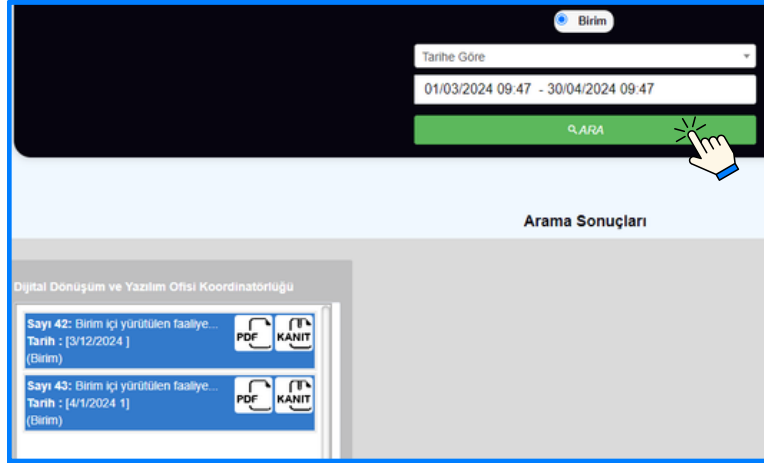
Birim

Tarihe Göre

01/03/2024 09:47 - 30/04/2024 09:47

ARA

Arama Sonuçları

Dijital Dönüşüm ve Yazılım Ofisi Koordinatörlüğü

Sayı 42: Birim içi yürütülen faaliye...
Tarih : [3/12/2024 ]
(Birim)

PDF KANIT

Sayı 43: Birim içi yürütülen faaliye...
Tarih : [4/1/2024 1]
(Birim)

PDF KANIT